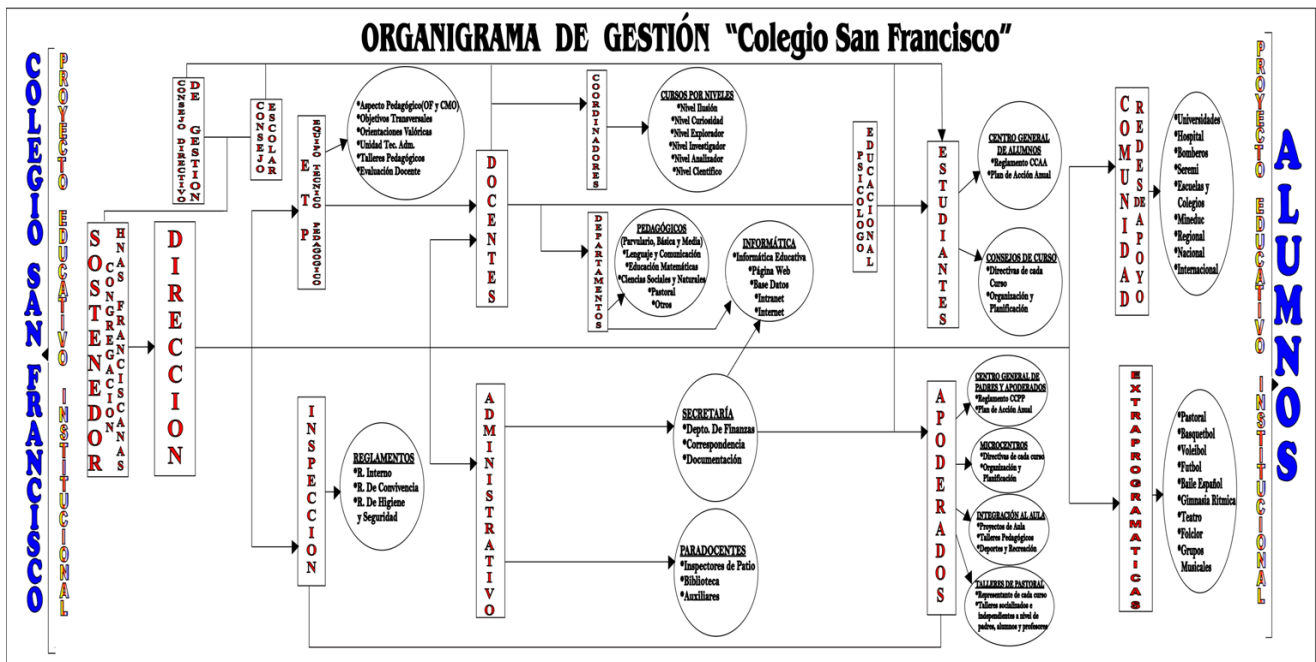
ORGANIGRAMA DE GESTIÓN "Colegio San Francisco"

COLEGIO SAN FRANCISCO

PROYECTO EDUCATIVO INSTITUCIONAL

SOSTENEDOR

HNAS CONGREGACION FRANCISCANAS

DIRECCION

CONSEJO DIRECTIVO DE GESTION

CONSEJO ESCOLAR

ETP EQUIPO TECNICO PEDAGOGICO

*Aspecto Pedagógico(OF y CMO)
*Objetivos Transversales
*Orientaciones Valóricas
*Unidad Tec. Adm.
*Talleres Pedagógicos
*Evaluación Docente

DOCENTES

COORDINADORES

CURSOS POR NIVELES
*Nivel Ilusión
*Nivel Curiosidad
*Nivel Explorador
*Nivel Investigador
*Nivel Analizador
*Nivel Científico

DEPARTAMENTOS

PEDAGÓGICOS
(Parvulario, Básica y Media)
*Lenguaje y Comunicación
*Educación Matemáticas
*Clencias Sociales y Naturales
*Pastoral
*Otros

INFORMÁTICA
*Informática Educativa
*Página Web
*Base Datos
*Intranet
*Internet

PSICOLOGO EDUCACIONAL

ESTUDIANTES

CENTRO GENERAL DE ALUMNOS
*Reglamento CCAA
*Plan de Acción Anual

CONSEJOS DE CURSO
*Directivas de cada Curso
*Organización y Planificación

COMUNIDAD

REDES DE APOYO

*Universidades
*Hospital
*Bomberos
*Seremi
*Escuelas y Colegios
*Mineduc
*Regional
*Nacional
*Internacional

ALUMNOS

PROYECTO EDUCATIVO INSTITUCIONAL

INSPECCION

REGLAMENTOS
*R. Interno
*R. De Convivencia
*R. De Higiene y Seguridad

ADMINISTRATIVO

SECRETARÍA
*Depto. De Finanzas
*Correspondencia
*Documentación

PARADOCENTES
*Inspectores de Patio
*Biblioteca
*Auxiliares

APODERADOS

CENTRO GENERAL DE PADRES Y APODERADOS
*Reglamento CCPP
*Plan de Acción Anual

MICROCENTROS
*Directivas de cada curso
*Organización y Planificación

INTEGRACIÓN AL AULA
*Proyectos de Aula
*Talleres Pedagógicos
*Deportes y Recreación

TALLERES DE PASTORAL
*Representante de cada curso
*Talleres socializadores e independientes a nivel de padres, alumnos y profesores

EXTRAPROGRAMATICAS

*Pastoral
*Basquetbol
*Voleibol
*Futbol
*Baile Español
*Gimnasia Rítmica
*Teatro
*Folclor
*Grupos Musicales